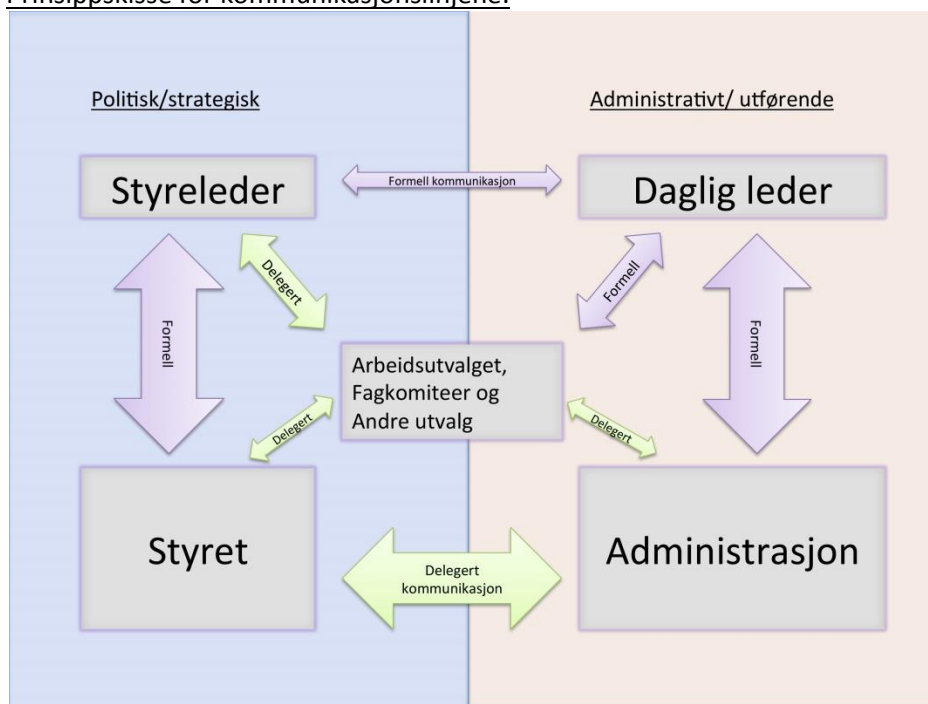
Prinsippskisse for kommunikasjonslinjene:

Politisk/strategisk

Administrativt/ utførende

Styreleder

Formell kommunikasjon

Daglig leder

Delegert

Formell

Formell

Formell

Arbeidsutvalget, Fagkomiteer og Andre utvalg

Delegert

Delegert

Styret

Delegert kommunikasjon

Administrasjon